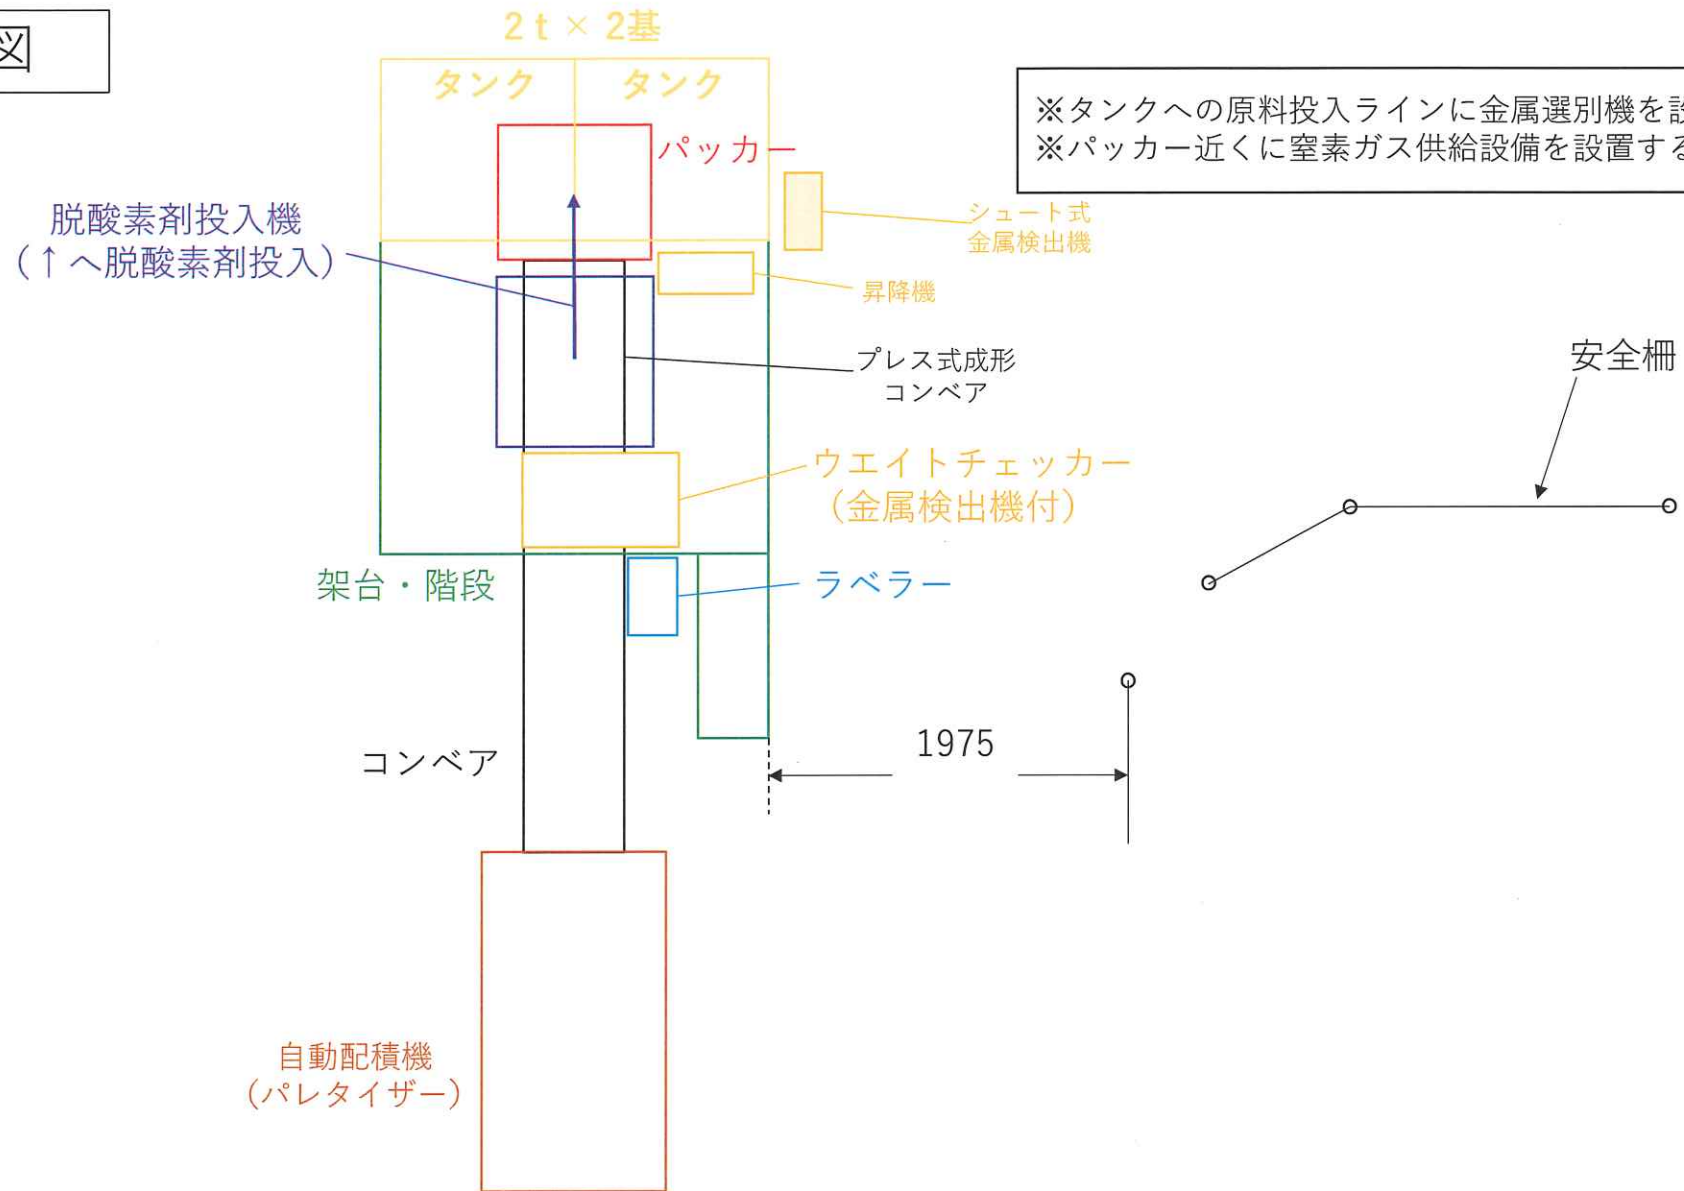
図

2 t × 2基

タンク タンク

※タンクへの原料投入ラインに金属選別機を設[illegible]
※パッカー近くに窒素ガス供給設備を設置する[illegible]

パッカー

脱酸素剤投入機
(↑へ脱酸素剤投入)

シュート式
金属検出機

昇降機

プレス式成形
コンベア

安全柵

ウエイトチェッカー
(金属検出機付)

架台・階段

ラベラー

1975

コンベア

自動配積機
(パレタイザー)